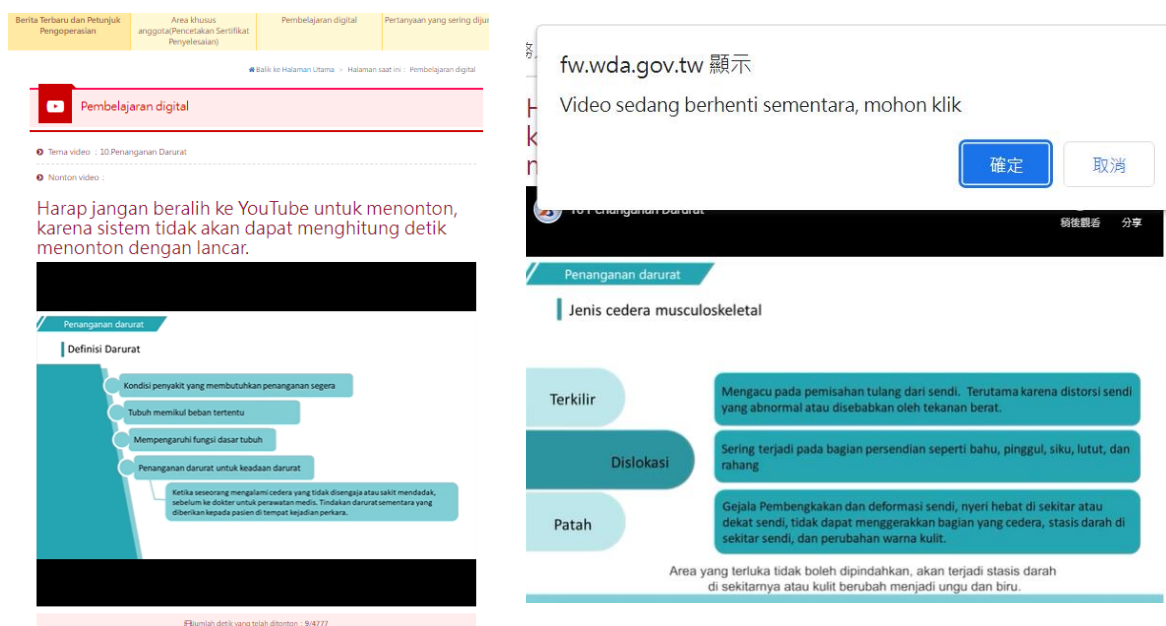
Berita Terbaru dan Petunjuk Pengoperasian | Area khusus anggota(Pencetakan Sertifikat Penyelesaian) | Pembelajaran digital | Pertanyaan yang sering diju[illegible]

Balik ke Halaman Utama > Halaman saat ini : Pembelajaran digital

Pembelajaran digital

Tema video : 10.Penanganan Darurat

Nonton video :

Harap jangan beralih ke YouTube untuk menonton, karena sistem tidak akan dapat menghitung detik menonton dengan lancar.

Penanganan darurat

Definisi Darurat

Kondisi penyakit yang membutuhkan penanganan segera

Tubuh memikul beban tertentu

Mempengaruhi fungsi dasar tubuh

Penanganan darurat untuk keadaan darurat

Ketika seseorang mengalami cedera yang tidak disengaja atau sakit mendadak, sebelum ke dokter untuk perawatan medis. Tindakan darurat sementara yang diberikan kepada pasien di tempat kejadian perkara.

Jumlah detik yang telah ditonton : 9/4777

fw.wda.gov.tw 顯示

Video sedang berhenti sementara, mohon klik

確定

取消

10 Penanganan Darurat

稍後觀看 分享

Penanganan darurat

Jenis cedera musculoskeletal

Terkilir

Mengacu pada pemisahan tulang dari sendi. Terutama karena distorsi sendi yang abnormal atau disebabkan oleh tekanan berat.

Dislokasi

Sering terjadi pada bagian persendian seperti bahu, pinggul, siku, lutut, dan rahang

Patah

Gejala Pembengkakan dan deformasi sendi, nyeri hebat di sekitar atau dekat sendi, tidak dapat menggerakkan bagian yang cedera, stasis darah di sekitar sendi, dan perubahan warna kulit.

Area yang terluka tidak boleh dipindahkan, akan terjadi stasis darah di sekitarnya atau kulit berubah menjadi ungu dan biru.